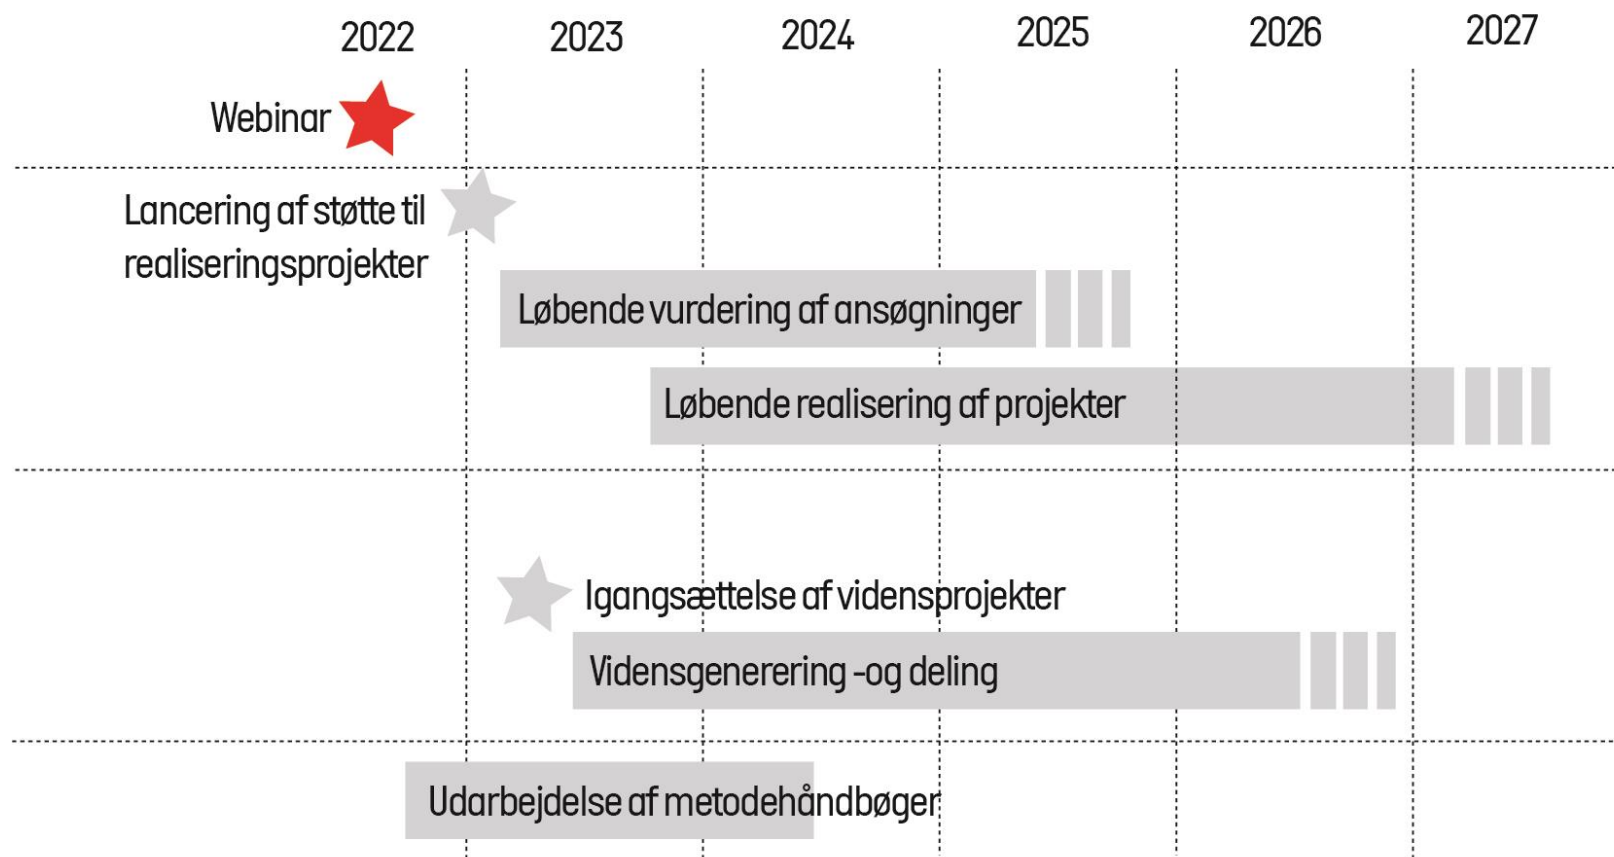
2022 2023 2024 2025 2026 2027

Webinar

Lancering af støtte til realiseringsprojekter

Løbende vurdering af ansøgninger

Løbende realisering af projekter

Igangsættelse af vidensprojekter

Vidensgenerering -og deling

Udarbejdelse af metodehåndbøger